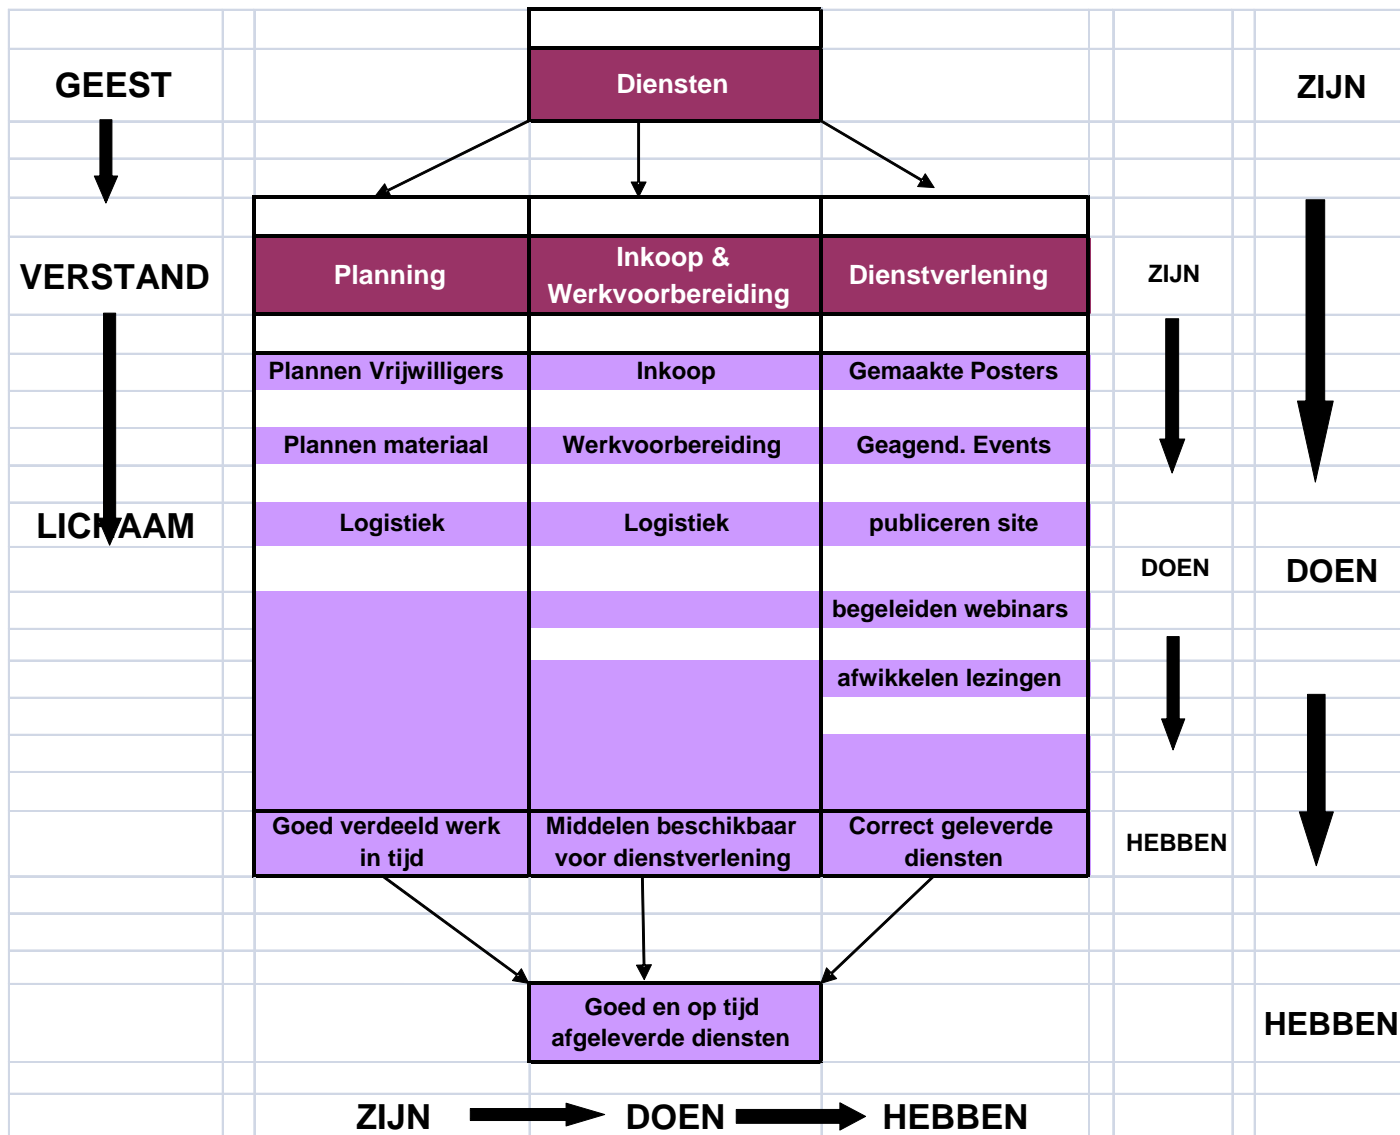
GEEST

Diensten

ZIJN

VERSTAND

Planning

Inkoop & Werkvoorbereiding

Dienstverlening

ZIJN

| Planning | Inkoop & Werkvoorbereiding | Dienstverlening |
|---|---|---|
| Plannen Vrijwilligers | Inkoop | Gemaakte Posters |
| Plannen materiaal | Werkvoorbereiding | Geagend. Events |
| Logistiek | Logistiek | publiceren site |
| | | begeleiden webinars |
| | | afwikkelen lezingen |
| Goed verdeeld werk in tijd | Middelen beschikbaar voor dienstverlening | Correct geleverde diensten |

LICHAAM

DOEN

DOEN

HEBBEN

Goed en op tijd afgeleverde diensten

HEBBEN

ZIJN DOEN HEBBEN